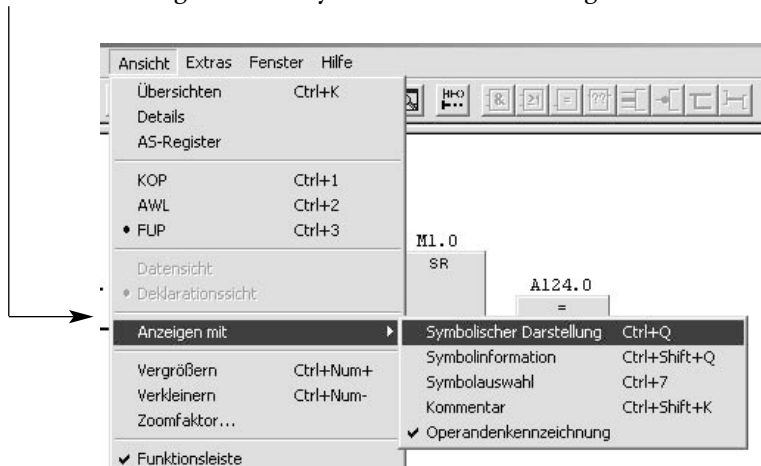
Ansicht Extras Fenster Hilfe

Übersichten Ctrl+K
Details
AS-Register

KOP Ctrl+1
AWL Ctrl+2
• FUP Ctrl+3

Datensicht
• Deklarationssicht

Anzeigen mit

Vergrößern Ctrl+Num+
Verkleinern Ctrl+Num-
Zoomfaktor...

✔ Funktionsleiste

M1.0
SR

A124.0
=

Symbolischer Darstellung Ctrl+Q
Symbolinformation Ctrl+Shift+Q
Symbolauswahl Ctrl+7
Kommentar Ctrl+Shift+K
✔ Operandenkennzeichnung